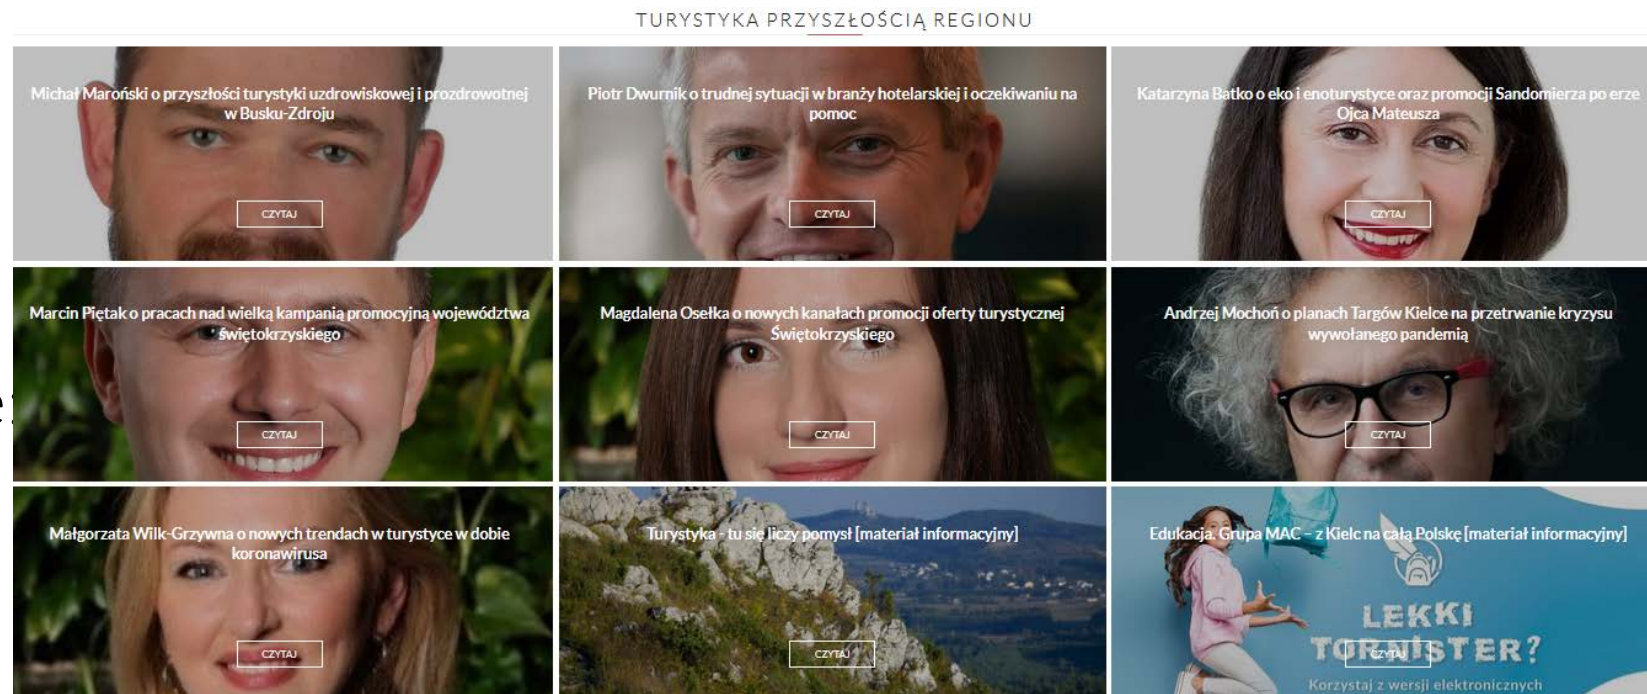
TURYSTYKA PRZYSZŁOŚCIĄ REGIONU

Michał Marański o przyszłości turystyki uzdrowiskowej i prozdrowotnej w Busku-Zdroju

CZYTAJ

Piotr Dwurnik o trudnej sytuacji w branży hotelarskiej i oczekiwaniu na pomoc

CZYTAJ

Katarzyna Batko o eko i enoturystyce oraz promocji Sandomierza po erze Ojca Mateusza

CZYTAJ

Marcin Piętak o pracach nad wielką kampanią promocyjną województwa świętokrzyskiego

CZYTAJ

Magdalena Osełka o nowych kanałach promocji oferty turystycznej Świętokrzyskiego

CZYTAJ

Andrzej Mochoń o planach Targów Kielce na przetrwanie kryzysu wywołanego pandemią

CZYTAJ

Małgorzata Wilk-Grzywna o nowych trendach w turystyce w dobie koronawirusa

CZYTAJ

Turystyka - tu się liczy pomysł [materiał informacyjny]

CZYTAJ

Edukacja. Grupa MAC – z Kielc na całą Polskę [materiał informacyjny]

LEKKI TORNISTER?

CZYTAJ

Korzystaj z wersji elektronicznych